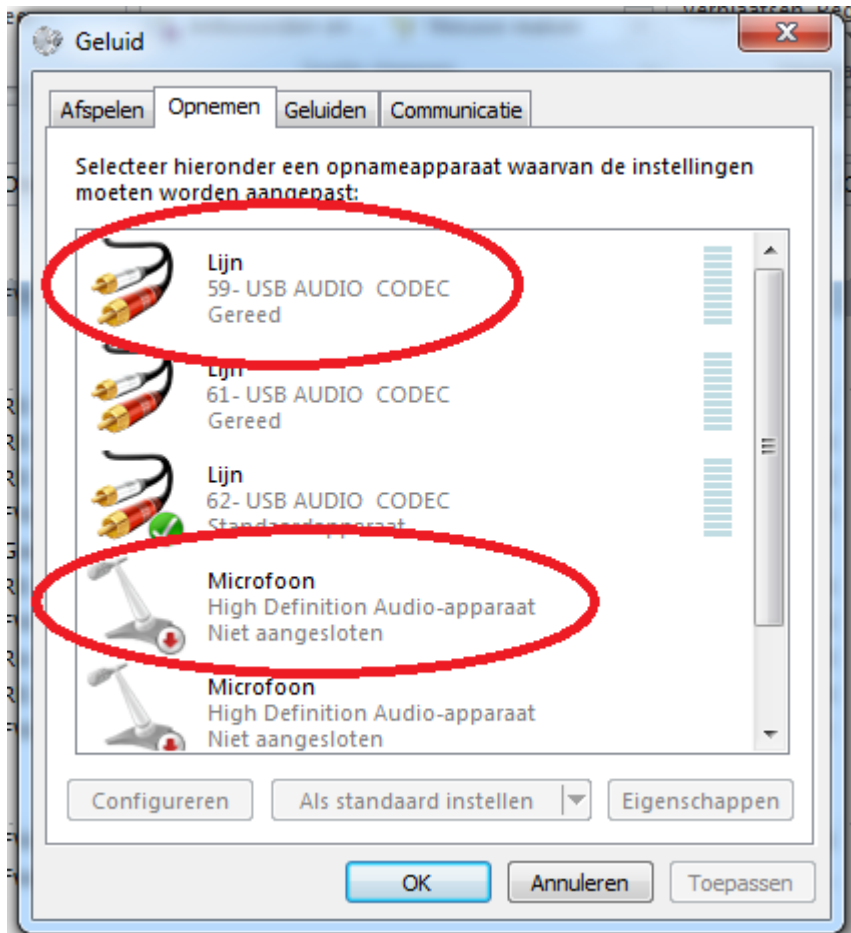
Geluid

Afspelen | Opnemen | Geluiden | Communicatie

Selecteer hieronder een opnameapparaat waarvan de instellingen moeten worden aangepast:

Lijn
59- USB AUDIO CODEC
Gereed

Lijn
61- USB AUDIO CODEC
Gereed

Lijn
62- USB AUDIO CODEC
Standaardapparaat

Microfoon
High Definition Audio-apparaat
Niet aangesloten

Microfoon
High Definition Audio-apparaat
Niet aangesloten

Configureren | Als standaard instellen | Eigenschappen

OK | Annuleren | Toepassen